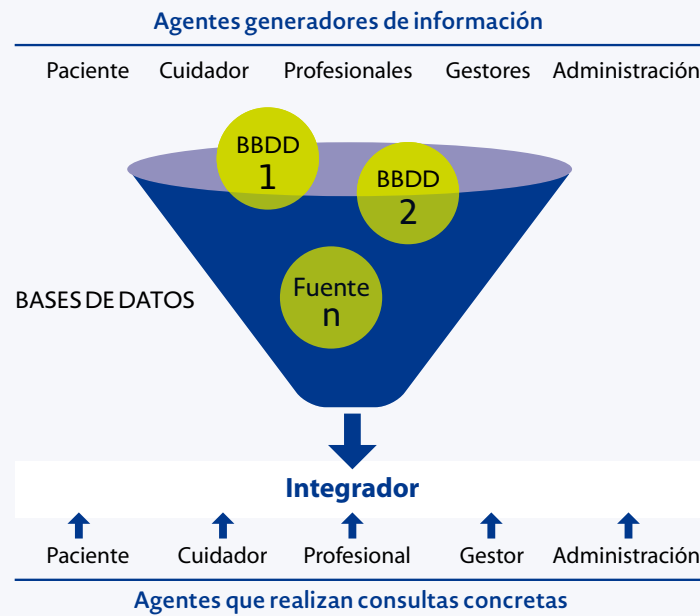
Agentes generadores de información

Paciente Cuidador Profesionales Gestores Administración

BBDD 1

BBDD 2

Fuente n

BASES DE DATOS

Integrador

Paciente Cuidador Profesional Gestor Administración

Agentes que realizan consultas concretas